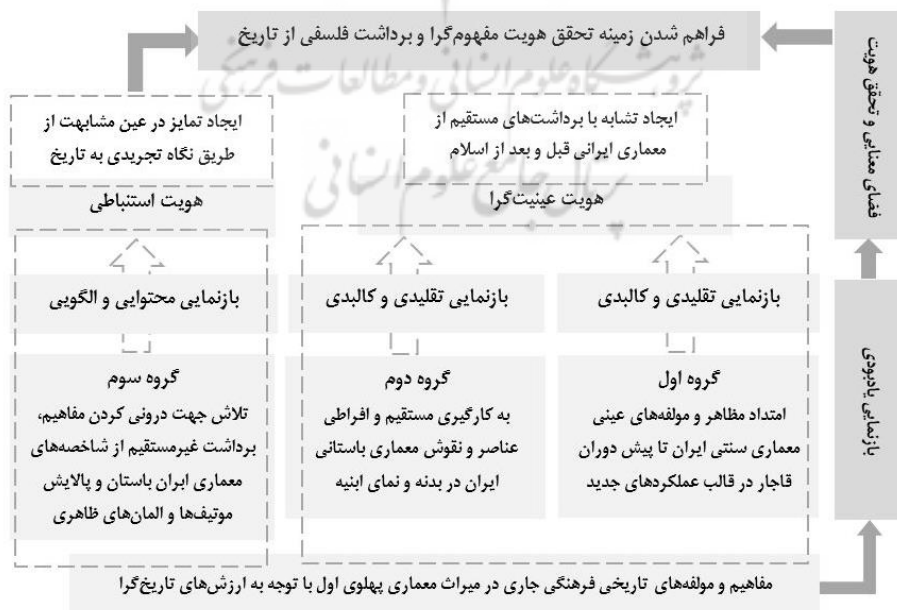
فراهم شدن زمینه تحقق هویت مفهوم‌گرا و برداشت فلسفی از تاریخ

فضای معنایی و تحقق هویت

ایجاد تمایز در عین مشابهت از طریق نگاه تجریدی به تاریخ

ایجاد تشابه با برداشت‌های مستقیم از معماری ایرانی قبل و بعد از اسلام

هویت استنباطی

هویت عینیت‌گرا

بازنمایی محتوایی و الگویی

بازنمایی تقلیدی و کالبدی

بازنمایی تقلیدی و کالبدی

بازنمایی یادبودی

گروه سوم
تلاش جهت درونی کردن مفاهیم، برداشت غیرمستقیم از شاخصه‌های معماری ایران باستان و پالایش موتیف‌ها و المان‌های ظاهری

گروه دوم
به کارگیری مستقیم و افراطی عناصر و نقوش معماری باستانی ایران در بدنه و نمای ابنیه

گروه اول
امتداد مظاهر و مولفه‌های عینی معماری سنتی ایران تا پیش دوران قاجار در قالب عملکردهای جدید

مفاهیم و مولفه‌های تاریخی فرهنگی جاری در میراث معماری پهلوی اول با توجه به ارزش‌های تاریخ‌گرا

پژوهشگاه علوم انسانی و مطالعات فرهنگی
پرتال جامع علوم انسانی